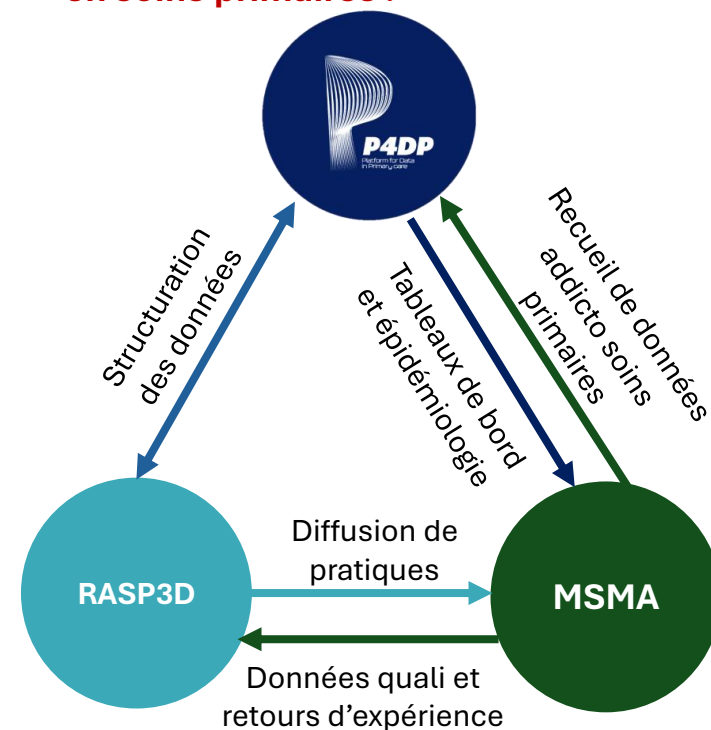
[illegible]

P4DP
Platform for Data in Primary care

Structuration des données

Tableaux de bord et épidémiologie

Recueil de données addicto soins primaires

Diffusion de pratiques

RASP3D

MSMA

Données quali et retours d’expérience